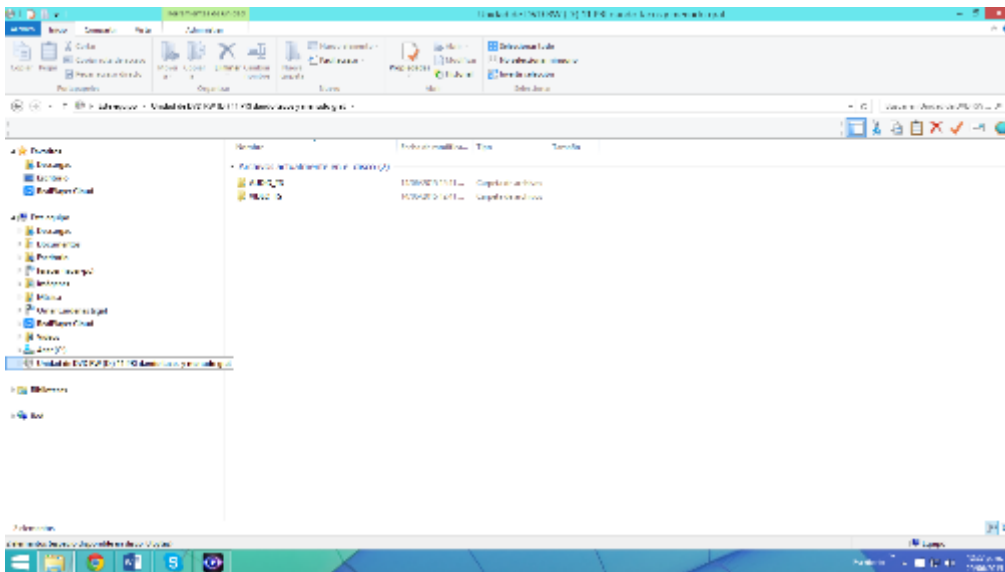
Inicio Compartir Vista Administrar

Cortar
Copiar ruta de acceso
Pegar acceso directo
Copiar Pegar
Portapapeles

Mover a Copiar a Eliminar Cambiar nombre
Organizar

Nueva carpeta
Nuevo elemento
Fácil acceso
Nuevo

Propiedades
Abrir
Modificar
Historial
Abrir

Seleccionar todo
No seleccionar ninguno
Invertir selección
Seleccionar

Unidad de DVD RW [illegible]

Favoritos
Descargas
Escritorio
RealPlayer Cloud

Este equipo
Descargas
Documentos
Escritorio
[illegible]
Imágenes
Música
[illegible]
RealPlayer Cloud
Vídeos
Acer (C:)
Unidad de DVD RW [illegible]

Bibliotecas

Red

Nombre | Fecha de modificación | Tipo | Tamaño

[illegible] (2)

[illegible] | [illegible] | Carpeta de archivos
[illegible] | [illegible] | Carpeta de archivos

2 elementos
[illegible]